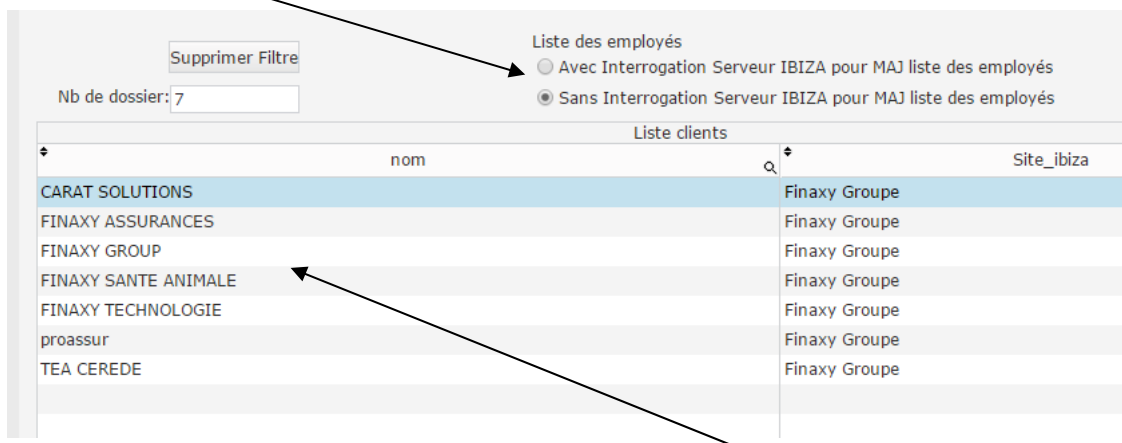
Supprimer Filtre

Nb de dossier: 7

Liste des employés
Avec Interrogation Serveur IBIZA pour MAJ liste des employés
Sans Interrogation Serveur IBIZA pour MAJ liste des employés

Liste clients

| nom | Site_ibiza |
|---|---|
| CARAT SOLUTIONS | Finaxy Groupe |
| FINAXY ASSURANCES | Finaxy Groupe |
| FINAXY GROUP | Finaxy Groupe |
| FINAXY SANTE ANIMALE | Finaxy Groupe |
| FINAXY TECHNOLOGIE | Finaxy Groupe |
| proassur | Finaxy Groupe |
| TEA CEREDE | Finaxy Groupe |